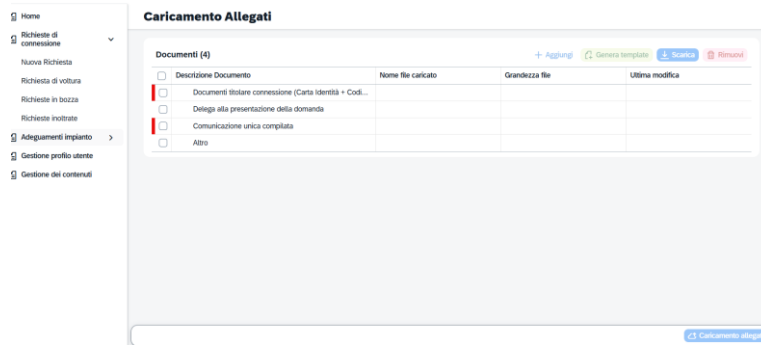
Home
Richieste di connessione
Nuova Richiesta
Richiesta di voltura
Richieste in bozza
Richieste inoltrate
Adeguamenti impianto
Gestione profilo utente
Gestione dei contenuti

Caricamento Allegati

Documenti (4)

+ Aggiungi Genera template Scarica Rimuovi

| Descrizione Documento | Nome file caricato | Grandezza file | Ultima modifica |
|---|---|---|---|
| Documenti titolare connessione (Carta Identità + Codi... | | | |
| Delega alla presentazione della domanda | | | |
| Comunicazione unica compilata | | | |
| Altro | | | |

Caricamento allega